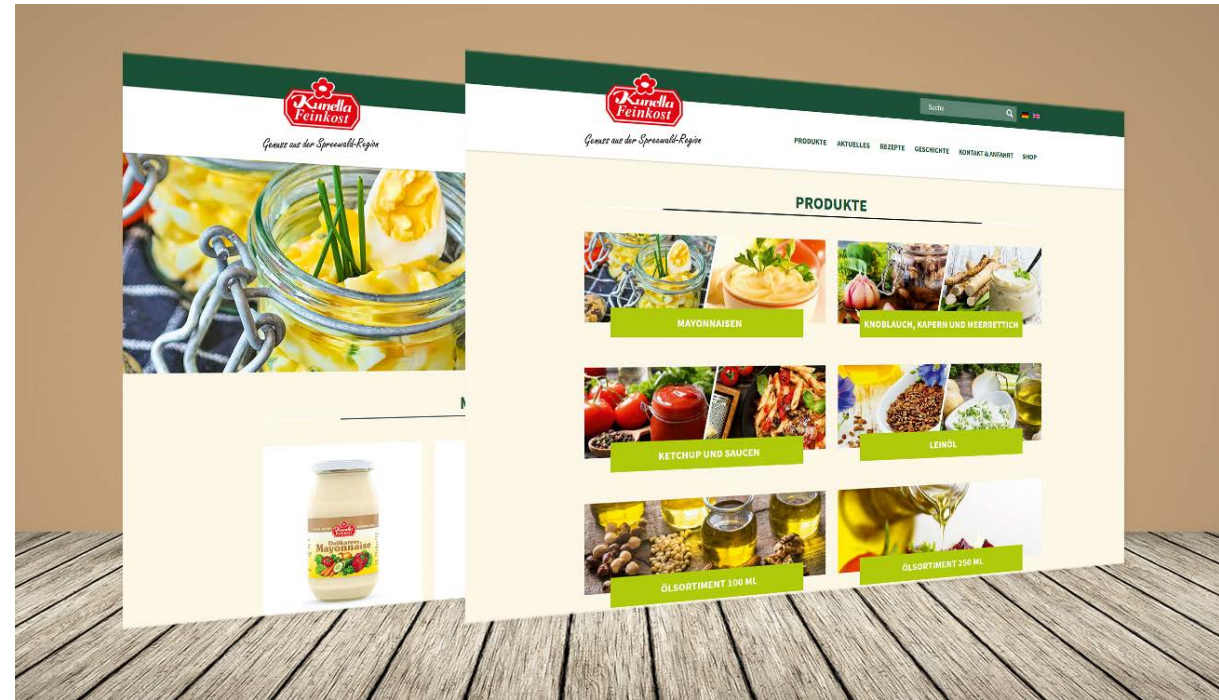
Kunella Feinkost

Genuss aus der Spreewald-Region

M

Kunella Feinkost
Delikatess Mayonnaise

Kunella Feinkost

Genuss aus der Spreewald-Region

Suche

PRODUKTE AKTUELLES REZEPTE GESCHICHTE KONTAKT & ANFAHRT SHOP

PRODUKTE

MAYONNAISEN

KNOBLAUCH, KAPERN UND MEERRETTICH

KETCHUP UND SAUCEN

LEINÖL

ÖLSORTIMENT 100 ML

ÖLSORTIMENT 250 ML